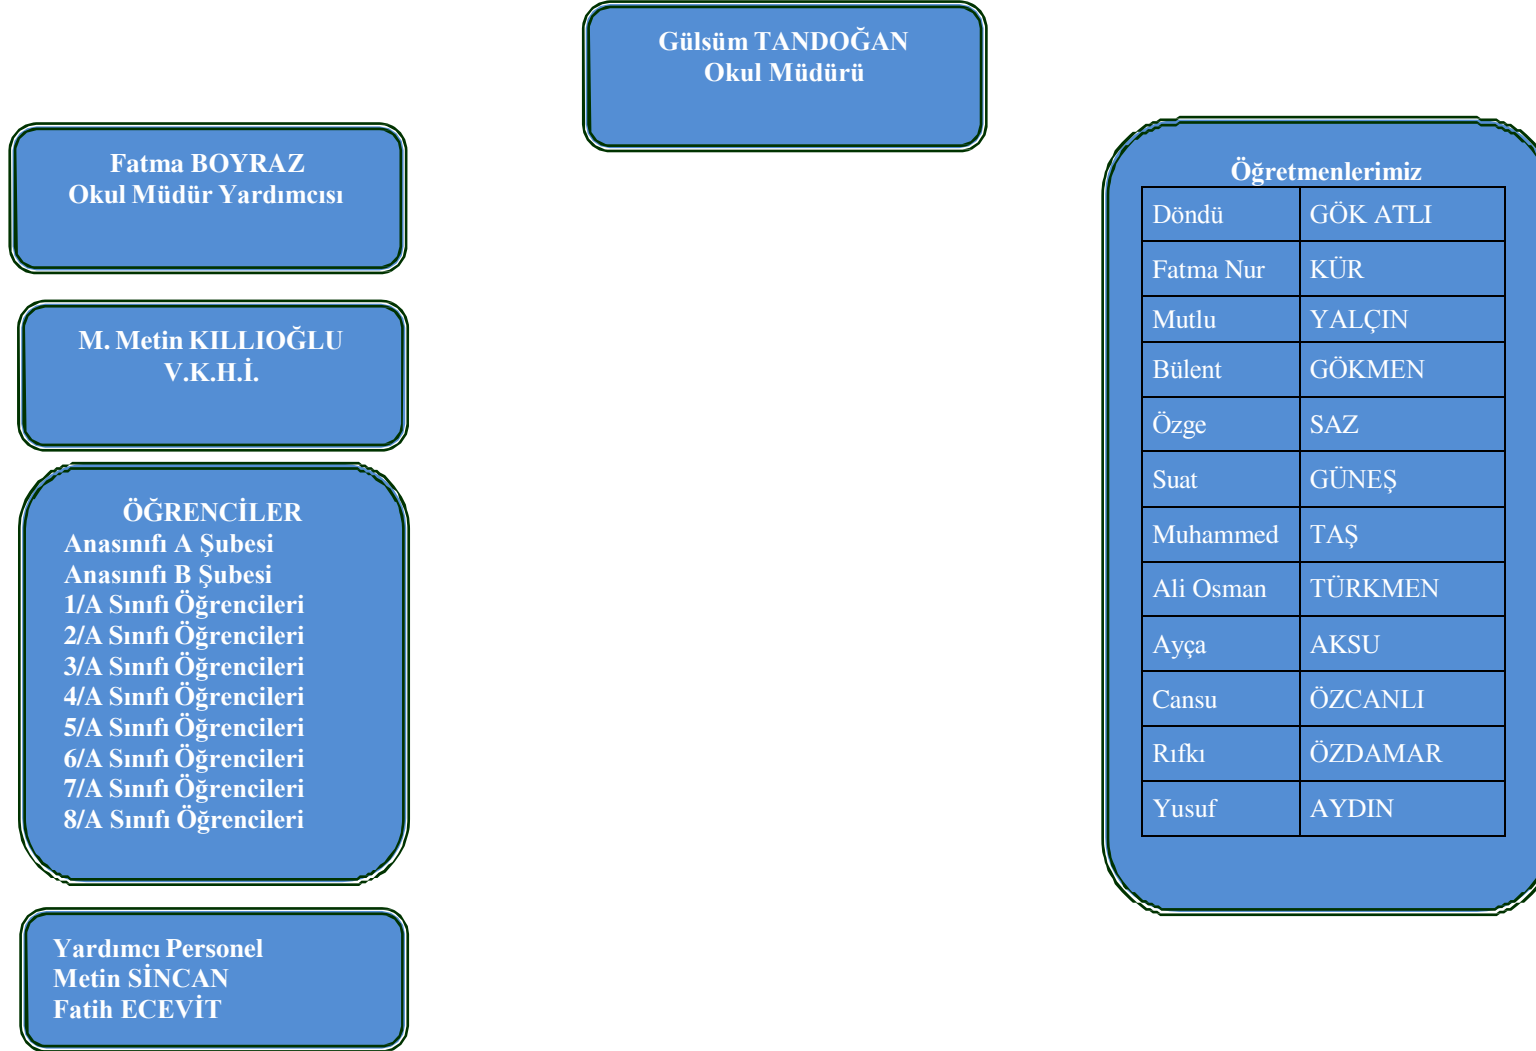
Gülsüm TANDOĞAN
Okul Müdürü

Fatma BOYRAZ
Okul Müdür Yardımcısı

M. Metin KILLIOĞLU
V.K.H.İ.

ÖĞRENCİLER
Anasınıfı A Şubesi
Anasınıfı B Şubesi
1/A Sınıfı Öğrencileri
2/A Sınıfı Öğrencileri
3/A Sınıfı Öğrencileri
4/A Sınıfı Öğrencileri
5/A Sınıfı Öğrencileri
6/A Sınıfı Öğrencileri
7/A Sınıfı Öğrencileri
8/A Sınıfı Öğrencileri

Yardımcı Personel
Metin SİNCAN
Fatih ECEVİT

Öğretmenlerimiz

| Döndü | GÖK ATLI |
|---|---|
| Fatma Nur | KÜR |
| Mutlu | YALÇIN |
| Bülent | GÖKMEN |
| Özge | SAZ |
| Suat | GÜNEŞ |
| Muhammed | TAŞ |
| Ali Osman | TÜRKMEN |
| Ayça | AKSU |
| Cansu | ÖZCANLI |
| Rıfkı | ÖZDAMAR |
| Yusuf | AYDIN |